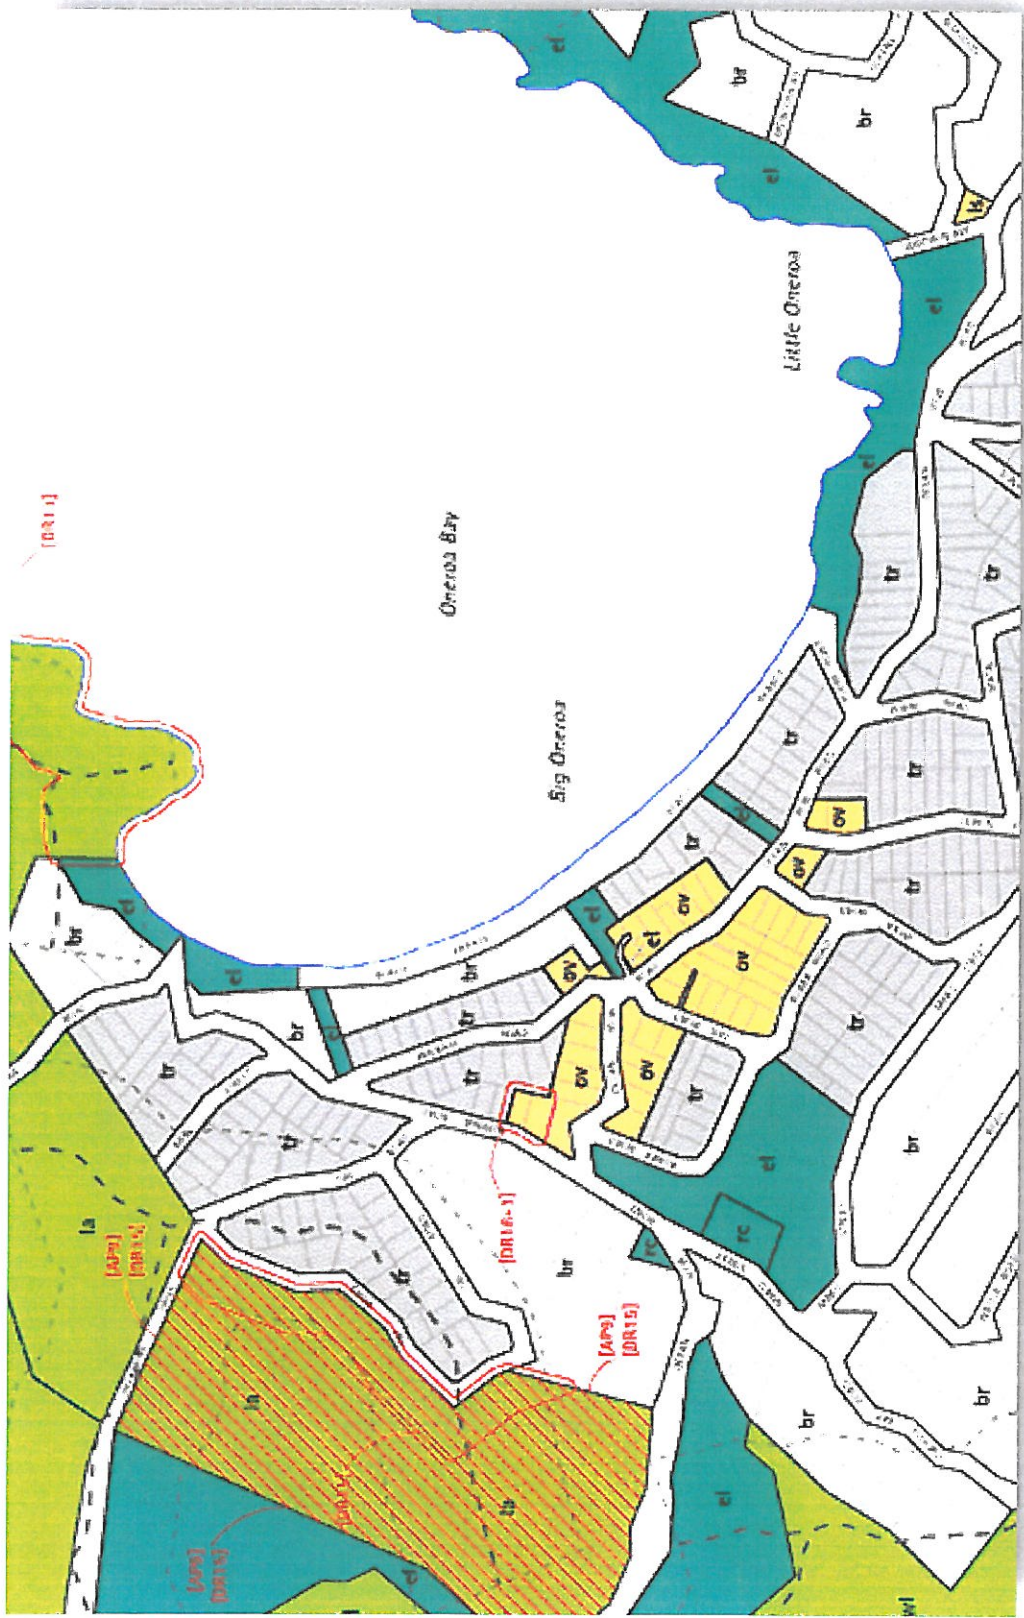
[DR11]

Oneroa Bay

Big Oneroa

Little Oneroa

el

br

br

lb

el

el

br

br

tr

tr

tr

tr

ov

ov

el

ov

ov

ov

ov

ov

el

tr

tr

tr

tr

tr

tr

tr

el

rc

rc

el

br

br

br

la

[AP9]
[DR15]

[DR16-1]

[AP9]
[DR15]

[AP9]
[DR15]

[DR11]

la

lb

el

el

wl